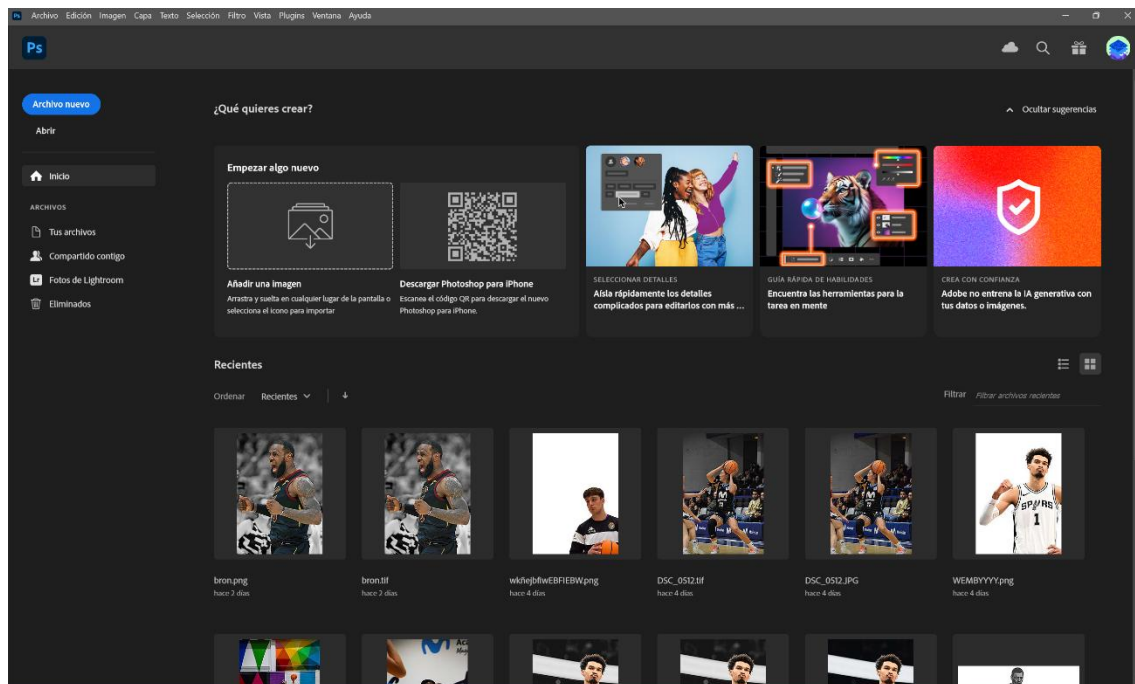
Ps Archivo Edición Imagen Capa Texto Selección Filtro Vista Plugins Ventana Ayuda

Ps

Archivo nuevo

Abrir

Inicio

ARCHIVOS

Tus archivos

Compartido contigo

Fotos de Lightroom

Eliminados

¿Qué quieres crear?

Ocultar sugerencias

Empezar algo nuevo

Añadir una imagen
Arrastra y suelta en cualquier lugar de la pantalla o selecciona el icono para importar

Descargar Photoshop para iPhone
Escanea el código QR para descargar el nuevo Photoshop para iPhone.

SELECCIONAR DETALLES
Aísla rápidamente los detalles complicados para editarlos con más ...

GUÍA RÁPIDA DE HABILIDADES
Encuentra las herramientas para la tarea en mente

CREA CON CONFIANZA
Adobe no entrena la IA generativa con tus datos o imágenes.

Recientes

Ordenar Recientes

Filtrar Filtrar archivos recientes

bron.png
hace 2 días

bron.tif
hace 2 días

wkñejbfiwEBFIEBW.png
hace 4 días

DSC_0512.tif
hace 4 días

DSC_0512.JPG
hace 4 días

WEMBYYYY.png
hace 4 días